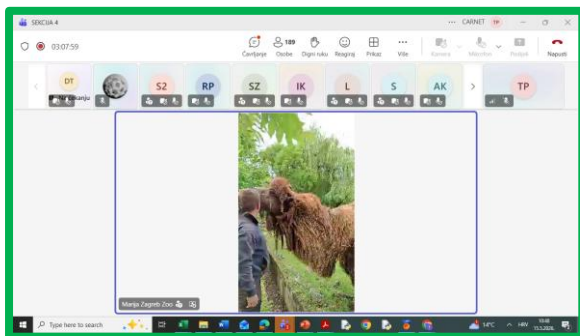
SEKCIJA 4

CARNET TP

03:07:59

Čavrljanje 189 Osobe Digni ruku Reagiraj Prikaz Više Kamera Mikrofon Podijeli Napusti

DT
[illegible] Spajanje
S2
RP
SZ
IK
L
S
AK
TP

Manja Zagreb Zoo

Type here to search

14°C HRV 15:5.2026